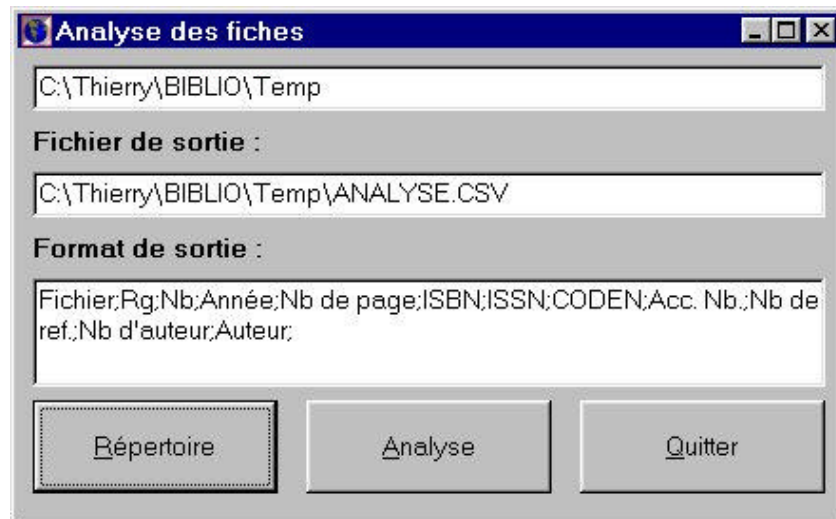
Analyse des fiches

C:\Thierry\BIBLIO\Temp

Fichier de sortie :

C:\Thierry\BIBLIO\Temp\ANALYSE.CSV

Format de sortie :

Fichier;Rg;Nb;Année;Nb de page;ISBN;ISSN;CODEN;Acc. Nb.;Nb de ref.;Nb d'auteur;Auteur;

Répertoire

Analyse

Quitter